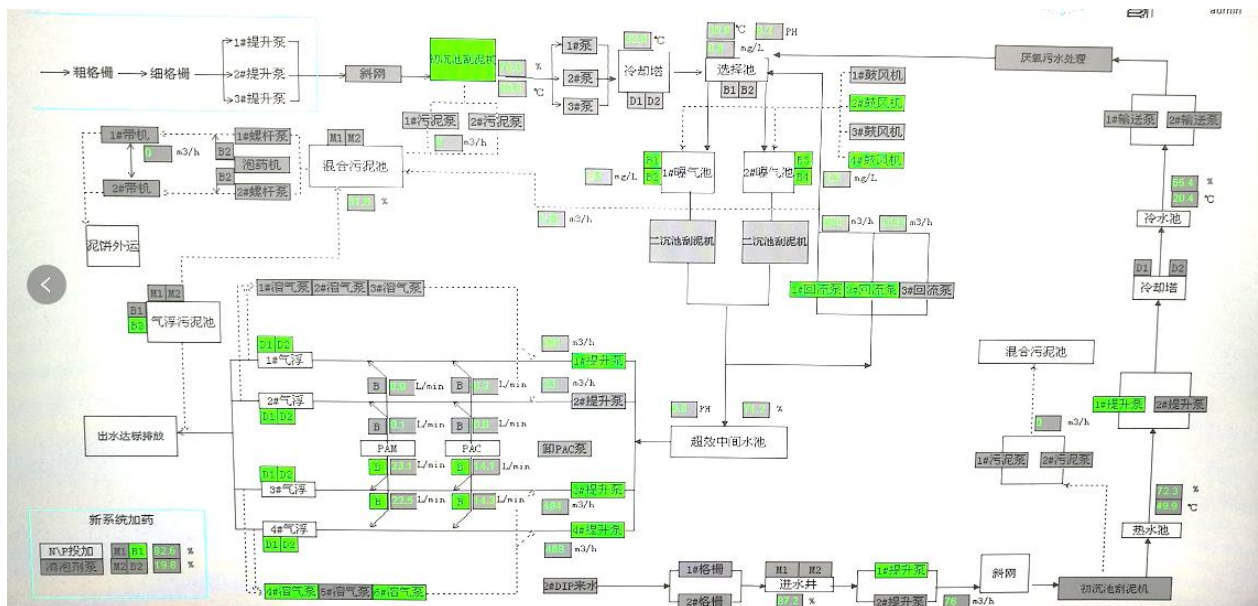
admin

粗格栅
细格栅
1#提升泵
2#提升泵
3#提升泵
斜网
初沉池刮泥机
%
℃
1#泵
2#泵
3#泵
℃
冷却塔
D1 D2
℃
PH
mg/L
选择池
B1 B2
厌氧污水处理
1#鼓风机
2#鼓风机
3#鼓风机
4#鼓风机
1#污泥泵
2#污泥泵
m3/h
1#带机
m3/h
2#带机
1#螺杆泵
B2
泡药机
B2
2#螺杆泵
M1 M2
混合污泥池
%
泥饼外运
B1
B2
1#曝气池
mg/L
2#曝气池
B3
B4
mg/L
m3/h
二沉池刮泥机
二沉池刮泥机
m3/h
m3/h
1#回流泵
2#回流泵
3#回流泵
1#输送泵
2#输送泵
85.4 %
20.4 ℃
冷水池
D1 D2
冷却塔
M1 M2
B1
B2
气浮污泥池
1#溶气泵
2#溶气泵
3#溶气泵
D1 D2
1#气浮
m3/h
1#提升泵
B
L/min
B
L/min
m3/h
2#气浮
2#提升泵
D1 D2
B
L/min
B
L/min
出水达标排放
PAM
PAC
卸PAC泵
PH
%
超效中间水池
混合污泥池
m3/h
1#污泥泵
2#污泥泵
1#提升泵
2#提升泵
D1 D2
3#气浮
B
23.1 L/min
B
14.7 L/min
3#提升泵
B
22.5 L/min
B
14.5 L/min
m3/h
4#气浮
4#提升泵
D1 D2
m3/h
72.3 %
49.9 ℃
热水池
新系统加药
N\P投加
M1 B1
82.6 %
消泡剂泵
M2 B2
19.8 %
4#溶气泵
5#溶气泵
6#溶气泵
2#DIP来水
1#格栅
2#格栅
M1 M2
进水井
87.2 %
1#提升泵
2#提升泵
76 m3/h
斜网
初沉池刮泥机